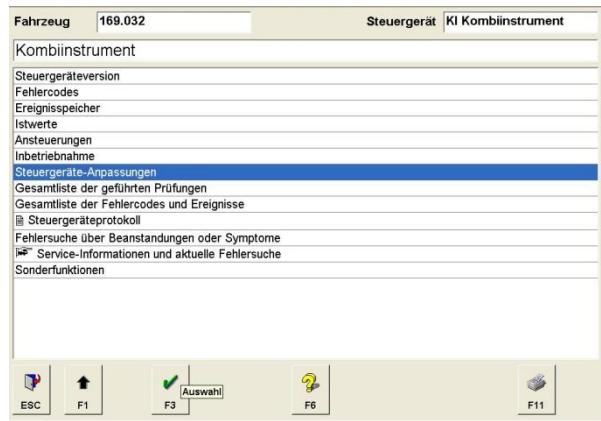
Fahrzeug 169.032

Steuergerät KI Kombiinstrument

Kombiinstrument

Steuergeräteversion
Fehlercodes
Ereignisspeicher
Istwerte
Ansteuerungen
Inbetriebnahme
Steuergeräte-Anpassungen
Gesamtliste der geführten Prüfungen
Gesamtliste der Fehlercodes und Ereignisse
Steuergeräteprotokoll
Fehlersuche über Beanstandungen oder Symptome
Service-Informationen und aktuelle Fehlersuche
Sonderfunktionen

ESC
F1
F3
Auswahl
F6
F11